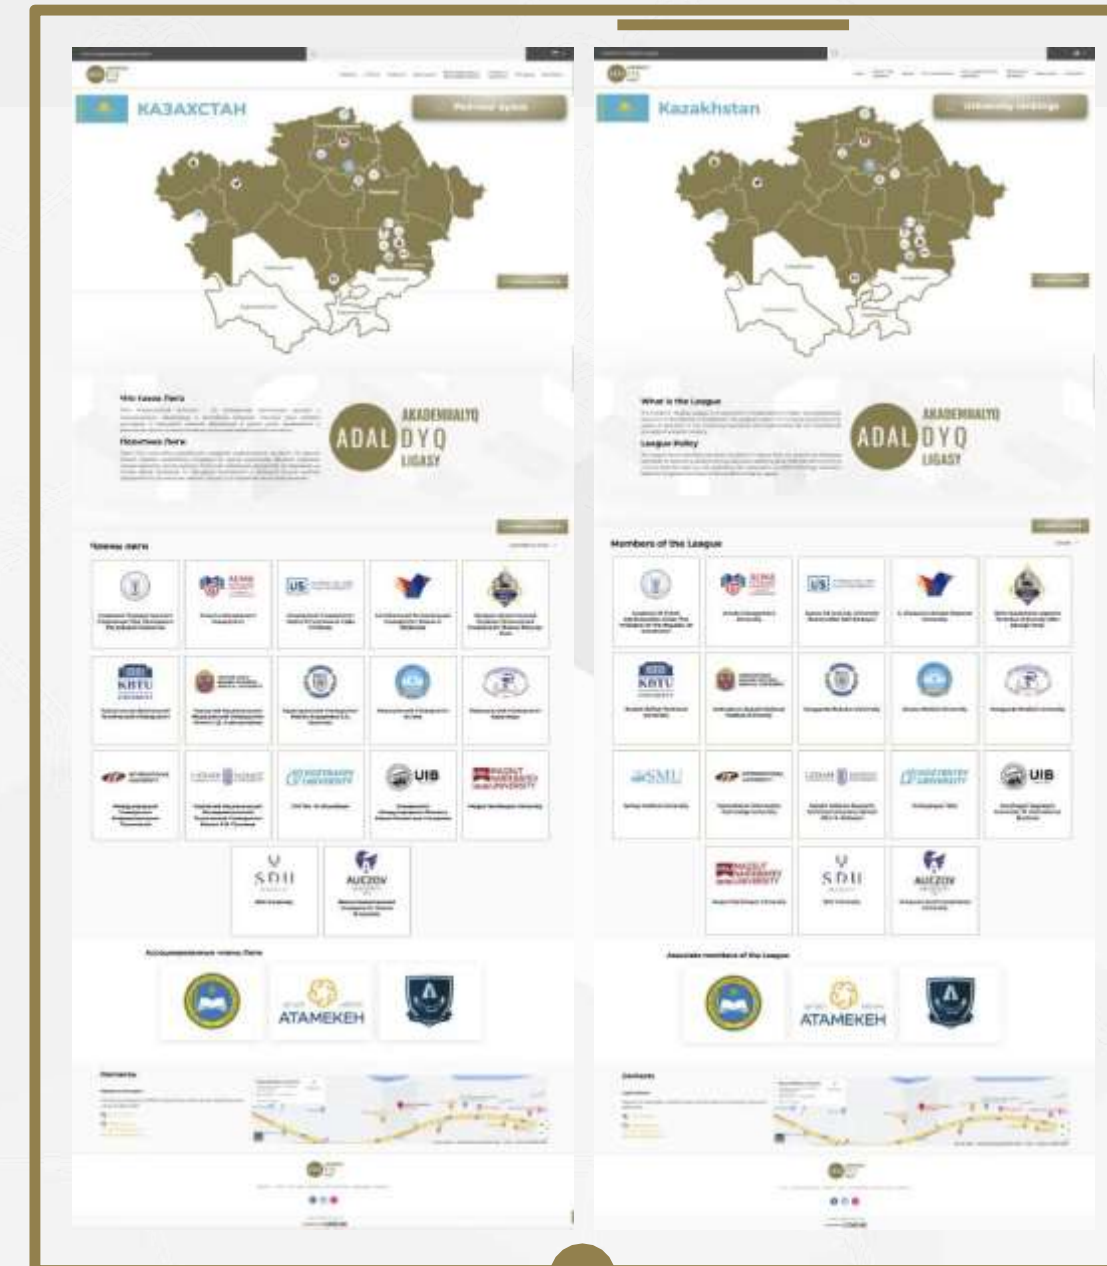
КАЗАХСТАН

Рейтинг вузов

Что такое Лига

Политика Лиги

ADAL AKADEMIALYQ DYQ LIGASY

Члены лиги

KBTU

UIB

SDU

AUEZOV

Ассоциированные члены Лиги

АТАМЕКЕН

Контакты

Kazakhstan

University rankings

What is the League

League Policy

ADAL AKADEMIALYQ DYQ LIGASY

Members of the League

KBTU

SMU

UIB

SDU

AUEZOV

Associate members of the League

АТАМЕКЕН

Contacts